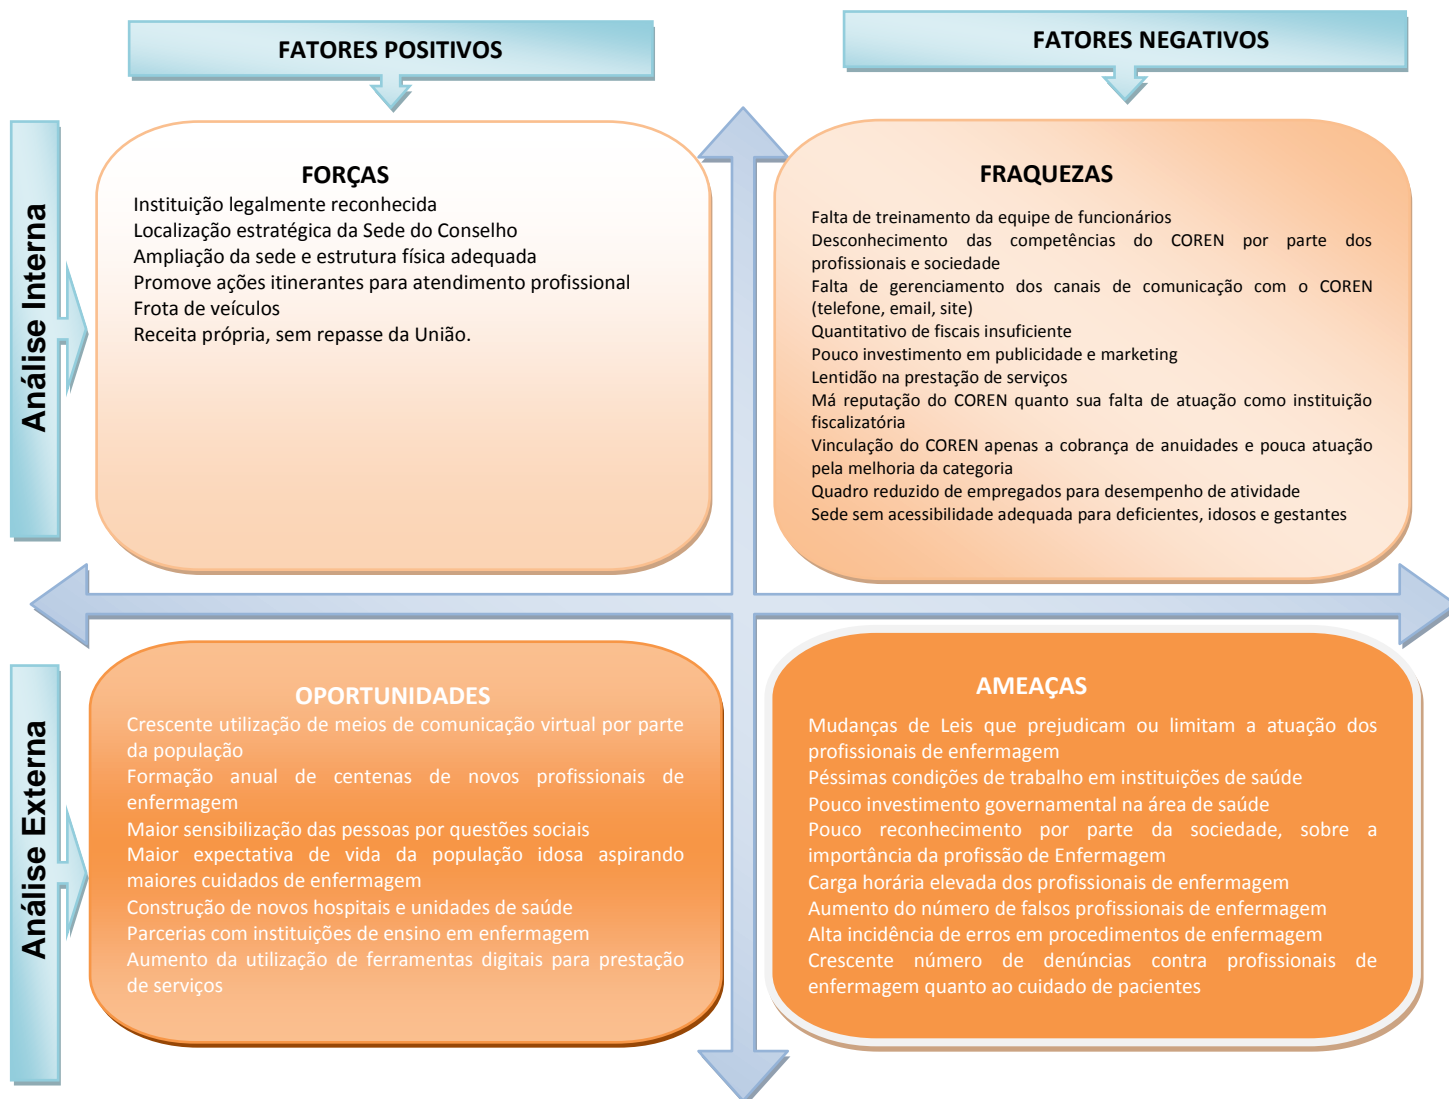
FATORES POSITIVOS

FATORES NEGATIVOS

Análise Interna

FORÇAS
Instituição legalmente reconhecida
Localização estratégica da Sede do Conselho
Ampliação da sede e estrutura física adequada
Promove ações itinerantes para atendimento profissional
Frota de veículos
Receita própria, sem repasse da União.

FRAQUEZAS
Falta de treinamento da equipe de funcionários
Desconhecimento das competências do COREN por parte dos profissionais e sociedade
Falta de gerenciamento dos canais de comunicação com o COREN (telefone, email, site)
Quantitativo de fiscais insuficiente
Pouco investimento em publicidade e marketing
Lentidão na prestação de serviços
Má reputação do COREN quanto sua falta de atuação como instituição fiscalizatória
Vinculação do COREN apenas a cobrança de anuidades e pouca atuação pela melhoria da categoria
Quadro reduzido de empregados para desempenho de atividade
Sede sem acessibilidade adequada para deficientes, idosos e gestantes

Análise Externa

OPORTUNIDADES
Crescente utilização de meios de comunicação virtual por parte da população
Formação anual de centenas de novos profissionais de enfermagem
Maior sensibilização das pessoas por questões sociais
Maior expectativa de vida da população idosa aspirando maiores cuidados de enfermagem
Construção de novos hospitais e unidades de saúde
Parcerias com instituições de ensino em enfermagem
Aumento da utilização de ferramentas digitais para prestação de serviços

AMEAÇAS
Mudanças de Leis que prejudicam ou limitam a atuação dos profissionais de enfermagem
Péssimas condições de trabalho em instituições de saúde
Pouco investimento governamental na área de saúde
Pouco reconhecimento por parte da sociedade, sobre a importância da profissão de Enfermagem
Carga horária elevada dos profissionais de enfermagem
Aumento do número de falsos profissionais de enfermagem
Alta incidência de erros em procedimentos de enfermagem
Crescente número de denúncias contra profissionais de enfermagem quanto ao cuidado de pacientes